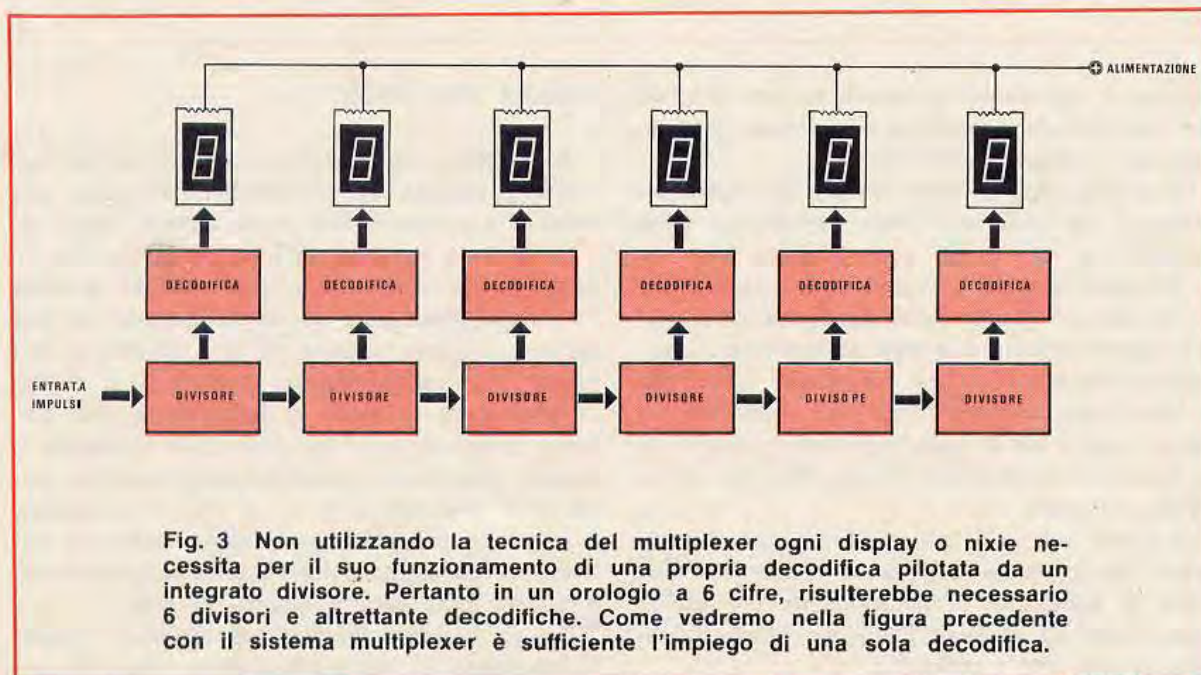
+ ALIMENTAZIONE

DECODIFICA
DECODIFICA
DECODIFICA
DECODIFICA
DECODIFICA
DECODIFICA

ENTRATA IMPULSI

DIVISORE
DIVISORE
DIVISORE
DIVISORE
DIVISOPE
DIVISORE

Fig. 3 Non utilizzando la tecnica del multiplexer ogni display o nixie necessita per il suo funzionamento di una propria decodifica pilotata da un integrato divisore. Pertanto in un orologio a 6 cifre, risulterebbe necessario 6 divisori e altrettante decodifiche. Come vedremo nella figura precedente con il sistema multiplexer è sufficiente l'impiego di una sola decodifica.